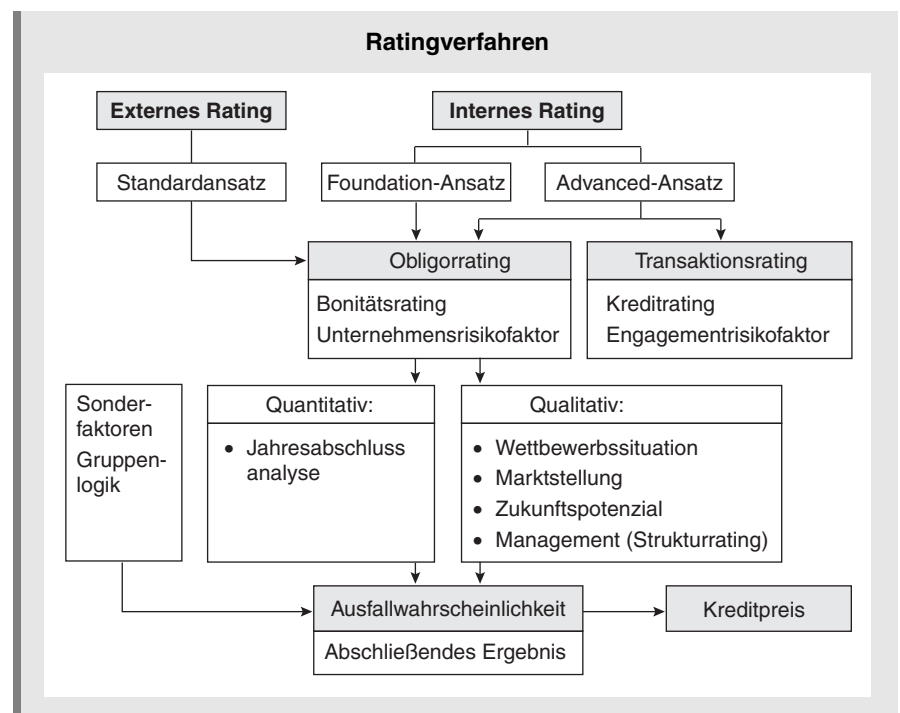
Ratingverfahren

Externes Rating

Internes Rating

Standardansatz

Foundation-Ansatz

Advanced-Ansatz

Obligorrating

Bonitätsrating
Unternehmensrisikofaktor

Transaktionsrating

Kreditrating
Engagementrisikofaktor

Sonderfaktoren
Gruppenlogik

Quantitativ:

• Jahresabschluss analyse

Qualitativ:

• Wettbewerbssituation
• Marktstellung
• Zukunftspotenzial
• Management (Strukturrating)

Ausfallwahrscheinlichkeit

Abschließendes Ergebnis

Kreditpreis